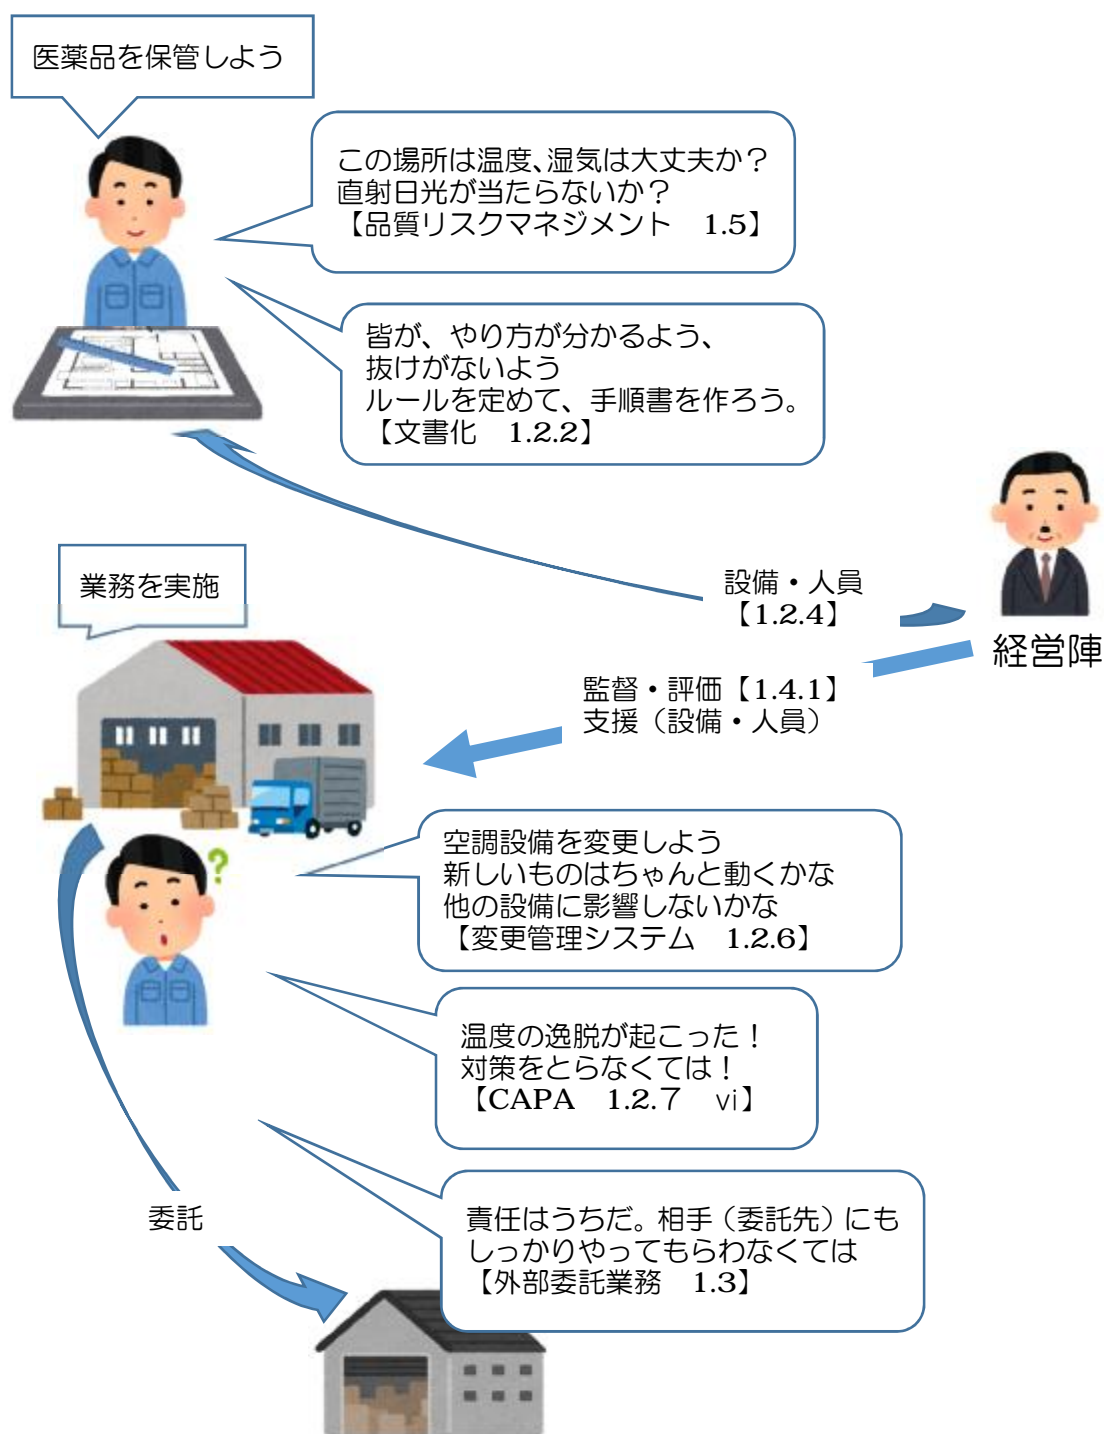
医薬品を保管しよう

この場所は温度、湿気は大丈夫か？
直射日光が当たらないか？
【品質リスクマネジメント　1.5】

皆が、やり方が分かるよう、
抜けがないよう
ルールを定めて、手順書を作ろう。
【文書化　1.2.2】

設備・人員
【1.2.4】

経営陣

業務を実施

監督・評価【1.4.1】
支援（設備・人員）

空調設備を変更しよう
新しいものはちゃんと動くかな
他の設備に影響しないかな
【変更管理システム　1.2.6】

温度の逸脱が起こった！
対策をとらなくては！
【CAPA　1.2.7　vi】

委託

責任はうちだ。相手（委託先）にも
しっかりやってもらわなくては
【外部委託業務　1.3】